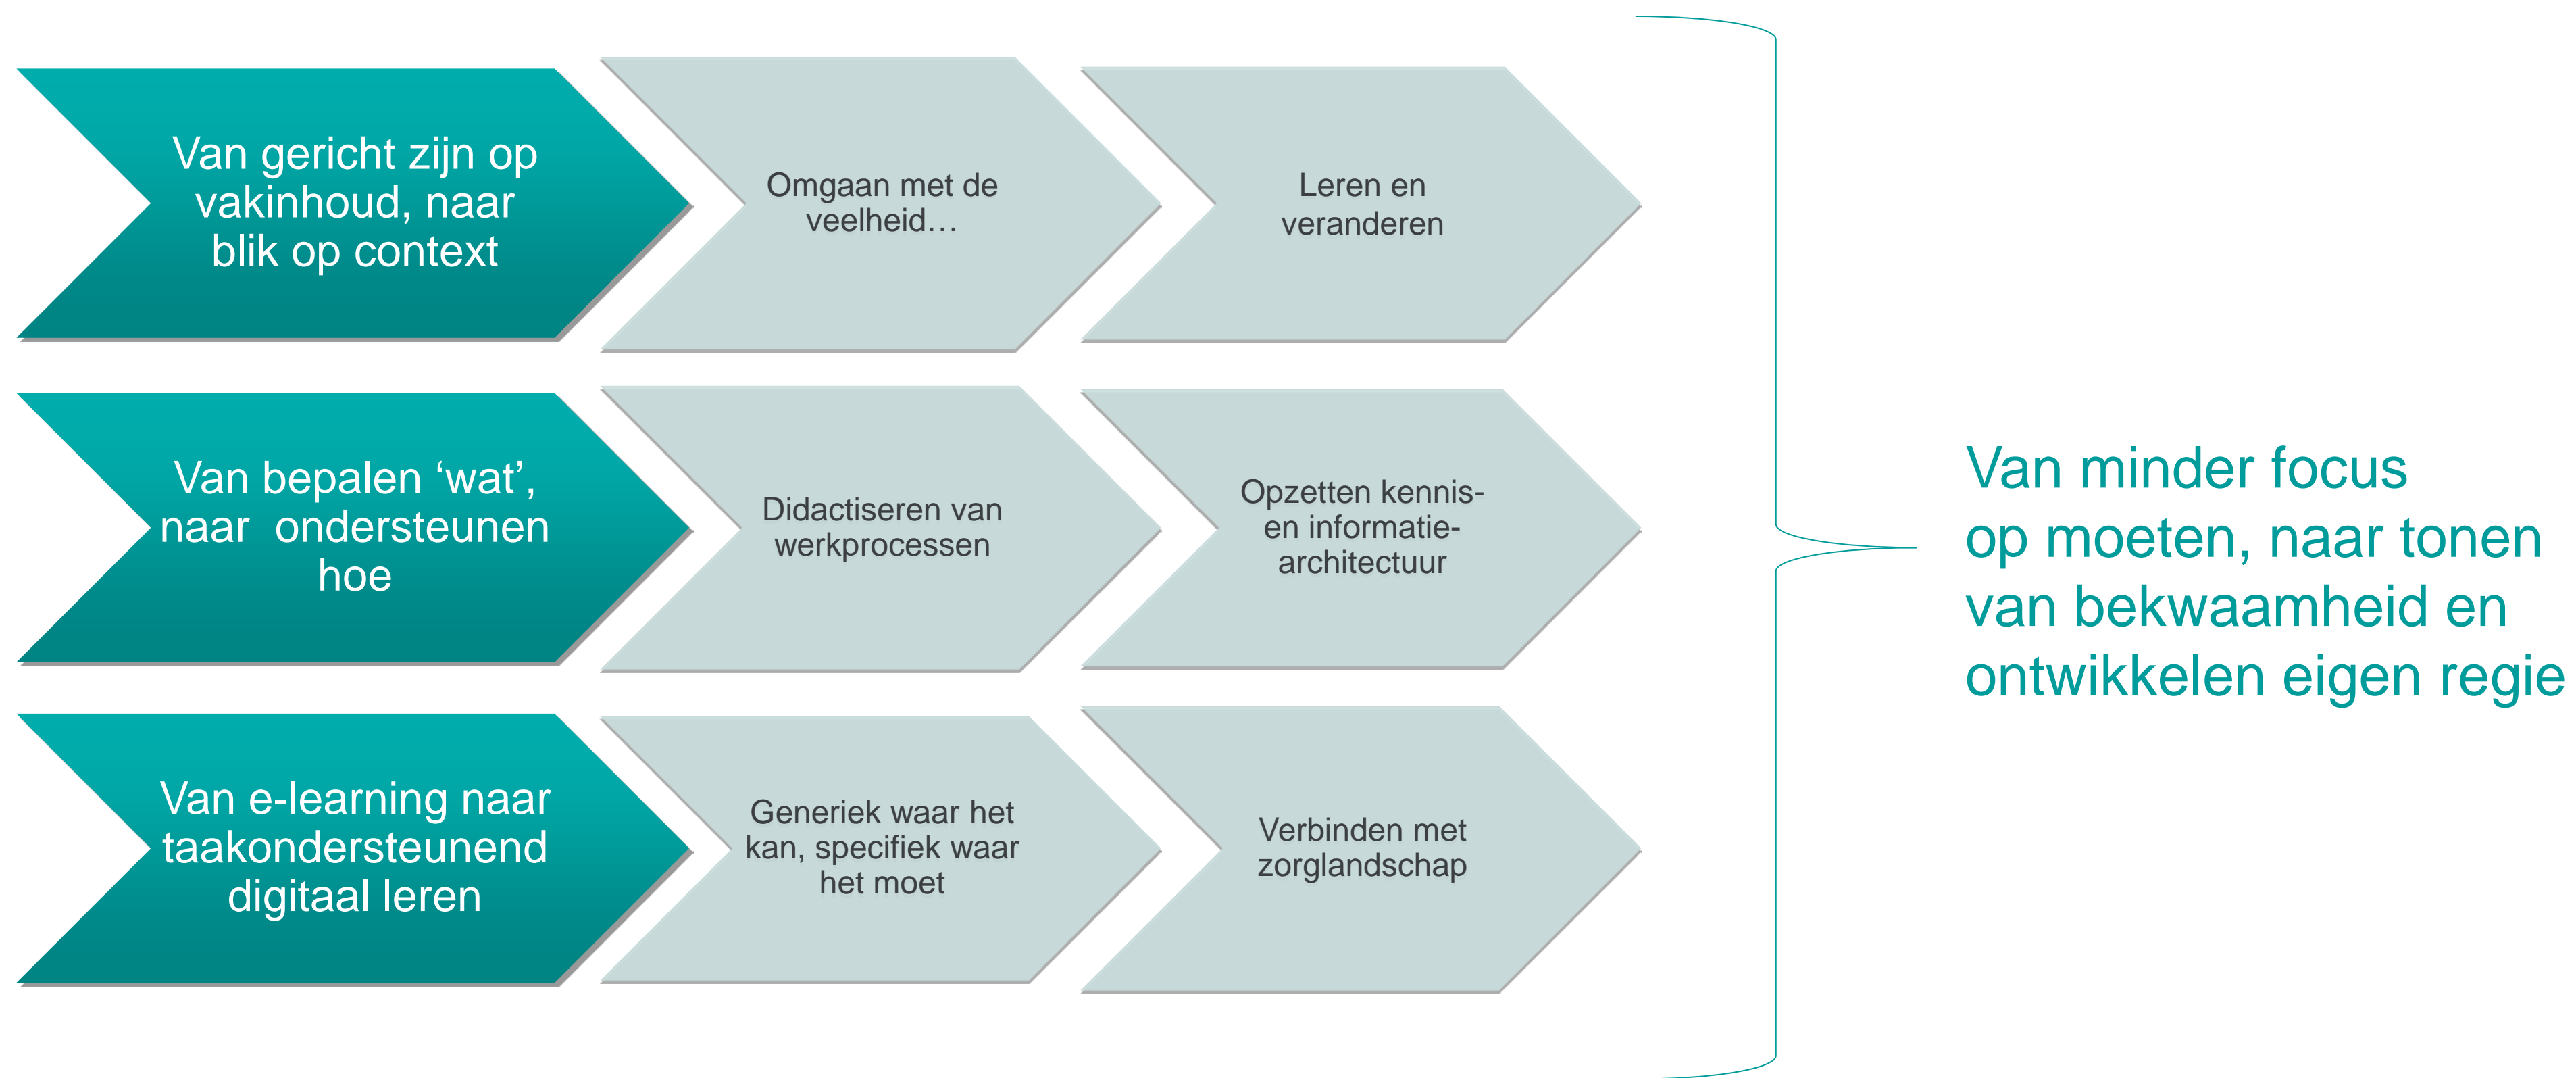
Van gericht zijn op vakinhoud, naar blik op context

Omgaan met de veelheid…

Leren en veranderen

Van bepalen 'wat', naar ondersteunen hoe

Didactiseren van werkprocessen

Opzetten kennis- en informatie-architectuur

Van e-learning naar taakondersteunend digitaal leren

Generiek waar het kan, specifiek waar het moet

Verbinden met zorglandschap

Van minder focus op moeten, naar tonen van bekwaamheid en ontwikkelen eigen regie